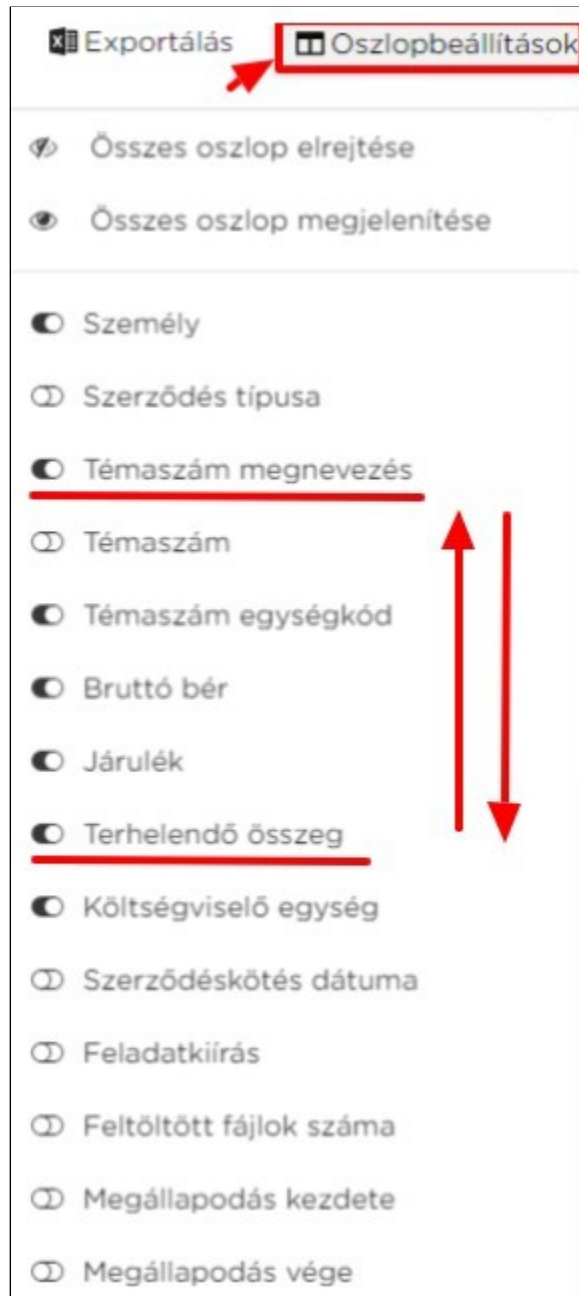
Exportálás Oszlopbeállítások

Összes oszlop elrejtése

Összes oszlop megjelenítése

Személy

Szerződés típusa

Témaszám megnevezés

Témaszám

Témaszám egységkód

Bruttó bér

Járulék

Terhelendő összeg

Költségviselő egység

Szerződéskötés dátuma

Feladatkiírás

Feltöltött fájlok száma

Megállapodás kezdete

Megállapodás vége